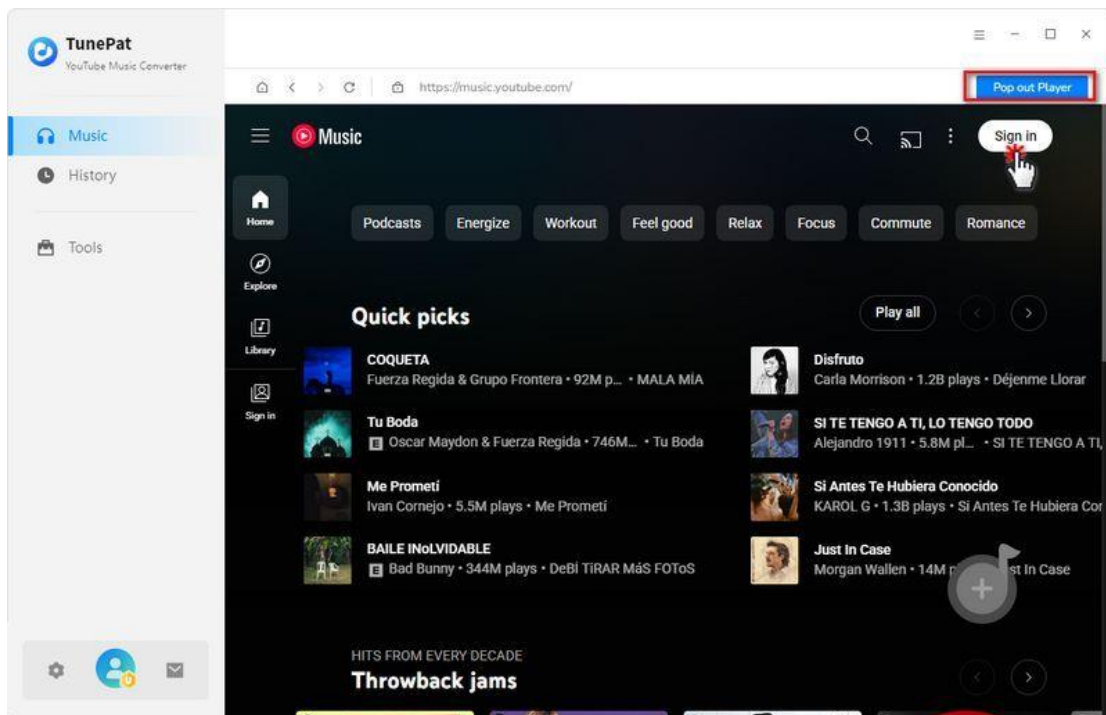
TunePat
YouTube Music Converter

Music
History
Tools

https://music.youtube.com/
Pop out Player

Music
Sign in

Home
Explore
Library
Sign in

Podcasts
Energize
Workout
Feel good
Relax
Focus
Commute
Romance

Quick picks
Play all

COQUETA
Fuerza Regida & Grupo Frontera • 92M p... • MALA MÍA

Disfruto
Carla Morrison • 1.2B plays • Déjenme Llorar

Tu Boda
E Oscar Maydon & Fuerza Regida • 746M... • Tu Boda

SI TE TENGO A TI, LO TENGO TODO
Alejandro 1911 • 5.8M pl... • SI TE TENGO A TI,

Me Prometí
Ivan Cornejo • 5.5M plays • Me Prometí

Si Antes Te Hubiera Conocido
KAROL G • 1.3B plays • Si Antes Te Hubiera Cor

BAILE INoLVIDABLE
E Bad Bunny • 344M plays • DeBÍ TiRAR MáS FOToS

Just In Case
Morgan Wallen • 14M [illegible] st In Case

HITS FROM EVERY DECADE
Throwback jams